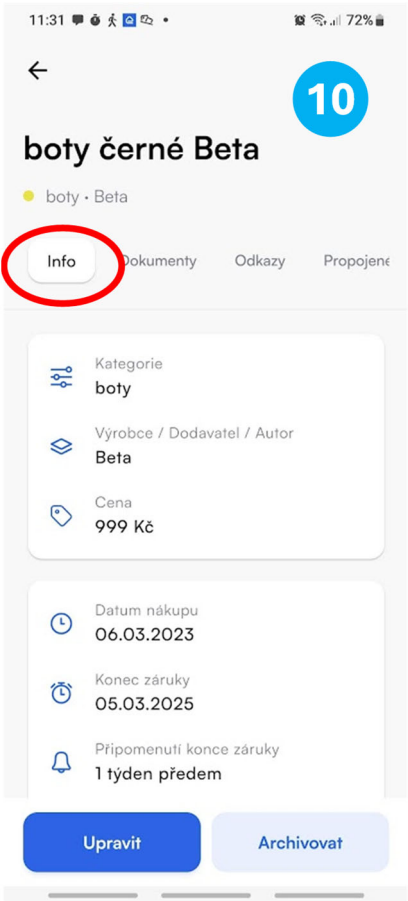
11:31 72%

10

boty černé Beta

boty • Beta

Info Dokumenty Odkazy Propojene

Kategorie
boty

Výrobce / Dodavatel / Autor
Beta

Cena
999 Kč

Datum nákupu
06.03.2023

Konec záruky
05.03.2025

Připomenutí konce záruky
1 týden předem

Upravit Archivovat